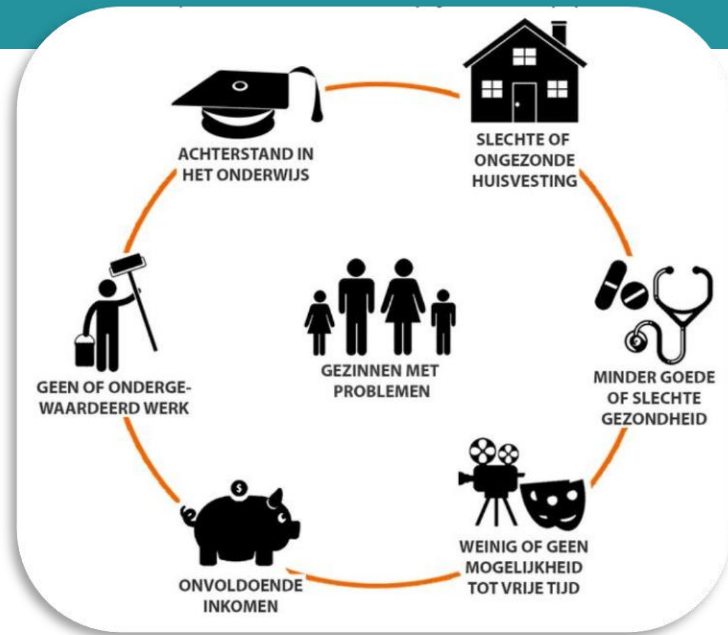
ACHTERSTAND IN HET ONDERWIJS

SLECHTE OF ONGEZONDE HUISVESTING

MINDER GOEDE OF SLECHTE GEZONDHEID

WEINIG OF GEEN MOGELIJKHEID TOT VRIJE TIJD

ONVOLDOENDE INKOMEN

GEEN OF ONDERGEWAARDEERD WERK

GEZINNEN MET PROBLEMEN